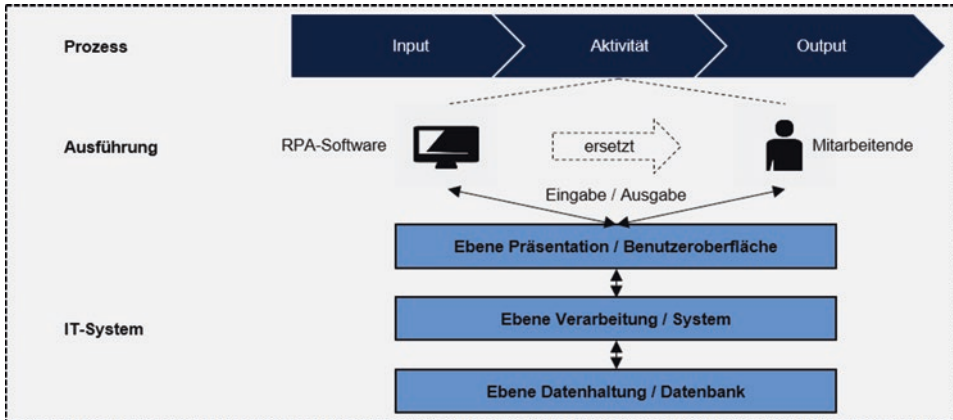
Prozess

Input

Aktivität

Output

Ausführung

RPA-Software

ersetzt

Mitarbeitende

Eingabe / Ausgabe

Ebene Präsentation / Benutzeroberfläche

IT-System

Ebene Verarbeitung / System

Ebene Datenhaltung / Datenbank